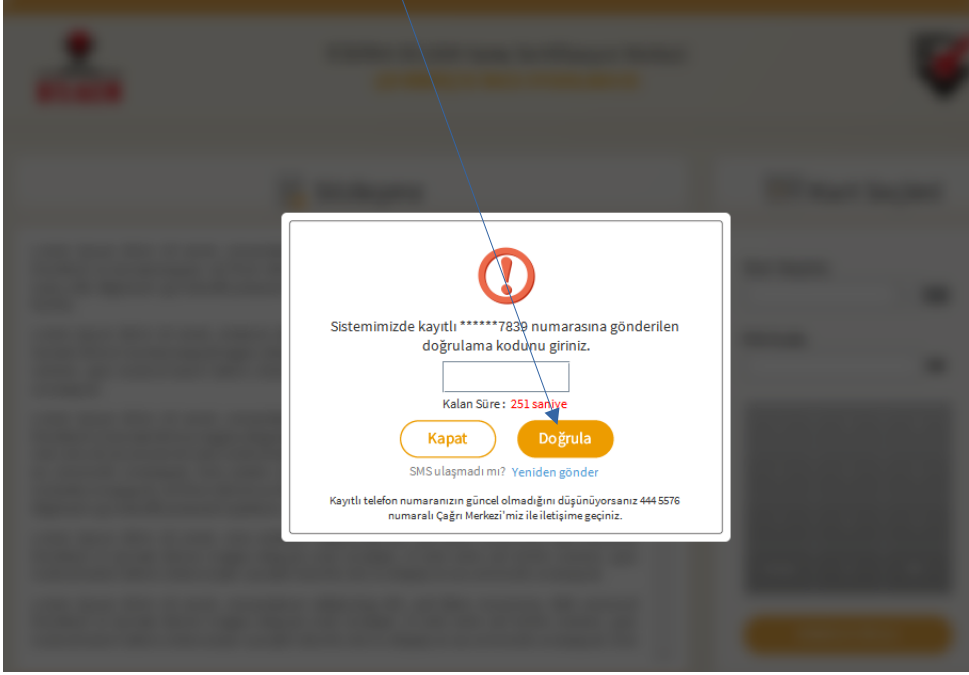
Sistemimizde kayıtlı ******7839 numarasına gönderilen doğrulama kodunu giriniz.

Kalan Süre : 251 saniye

Kapat

Doğrula

SMS ulaşmadı mı? Yeniden gönder

Kayıtlı telefon numaranızın güncel olmadığını düşünüyorsanız 444 5576 numaralı Çağrı Merkezi'miz ile iletişime geçiniz.